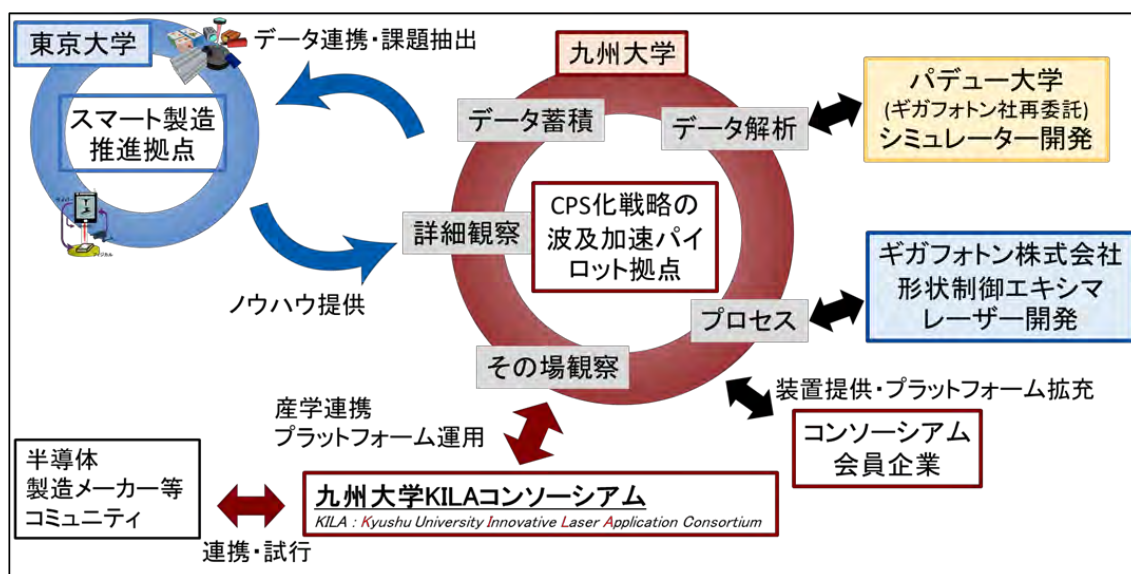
東京大学

データ連携・課題抽出

スマート製造推進拠点

九州大学

データ蓄積

データ解析

パデュー大学
(ギガフォトン社再委託)
シミュレーター開発

CPS化戦略の波及加速パイロット拠点

詳細観察

ギガフォトン株式会社
形状制御エキシマレーザー開発

ノウハウ提供

プロセス

その場観察

装置提供・プラットフォーム拡充

産学連携
プラットフォーム運用

コンソーシアム
会員企業

半導体
製造メーカー等
コミュニティ

九州大学KILAコンソーシアム
KILA : Kyushu University Innovative Laser Application Consortium

連携・試行